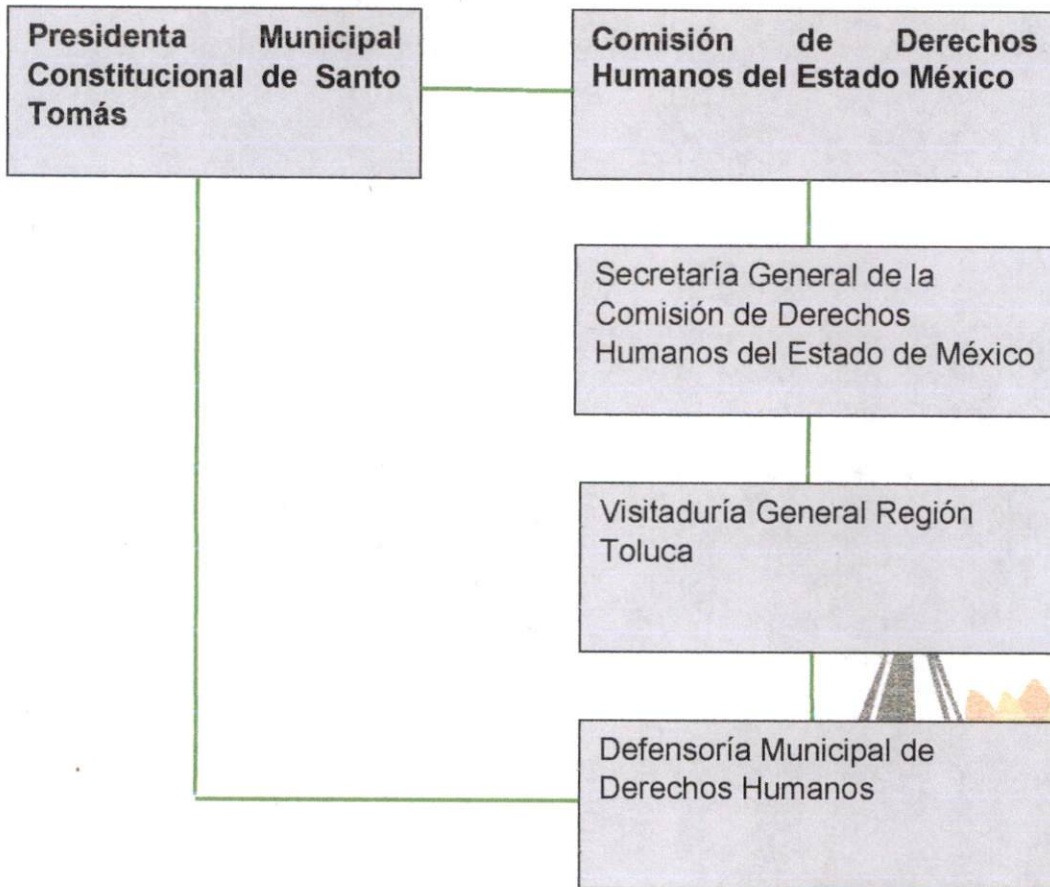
Presidenta Municipal Constitucional de Santo Tomás

Comisión de Derechos Humanos del Estado México

Secretaría General de la Comisión de Derechos Humanos del Estado de México

Visitaduría General Región Toluca

Defensoría Municipal de Derechos Humanos